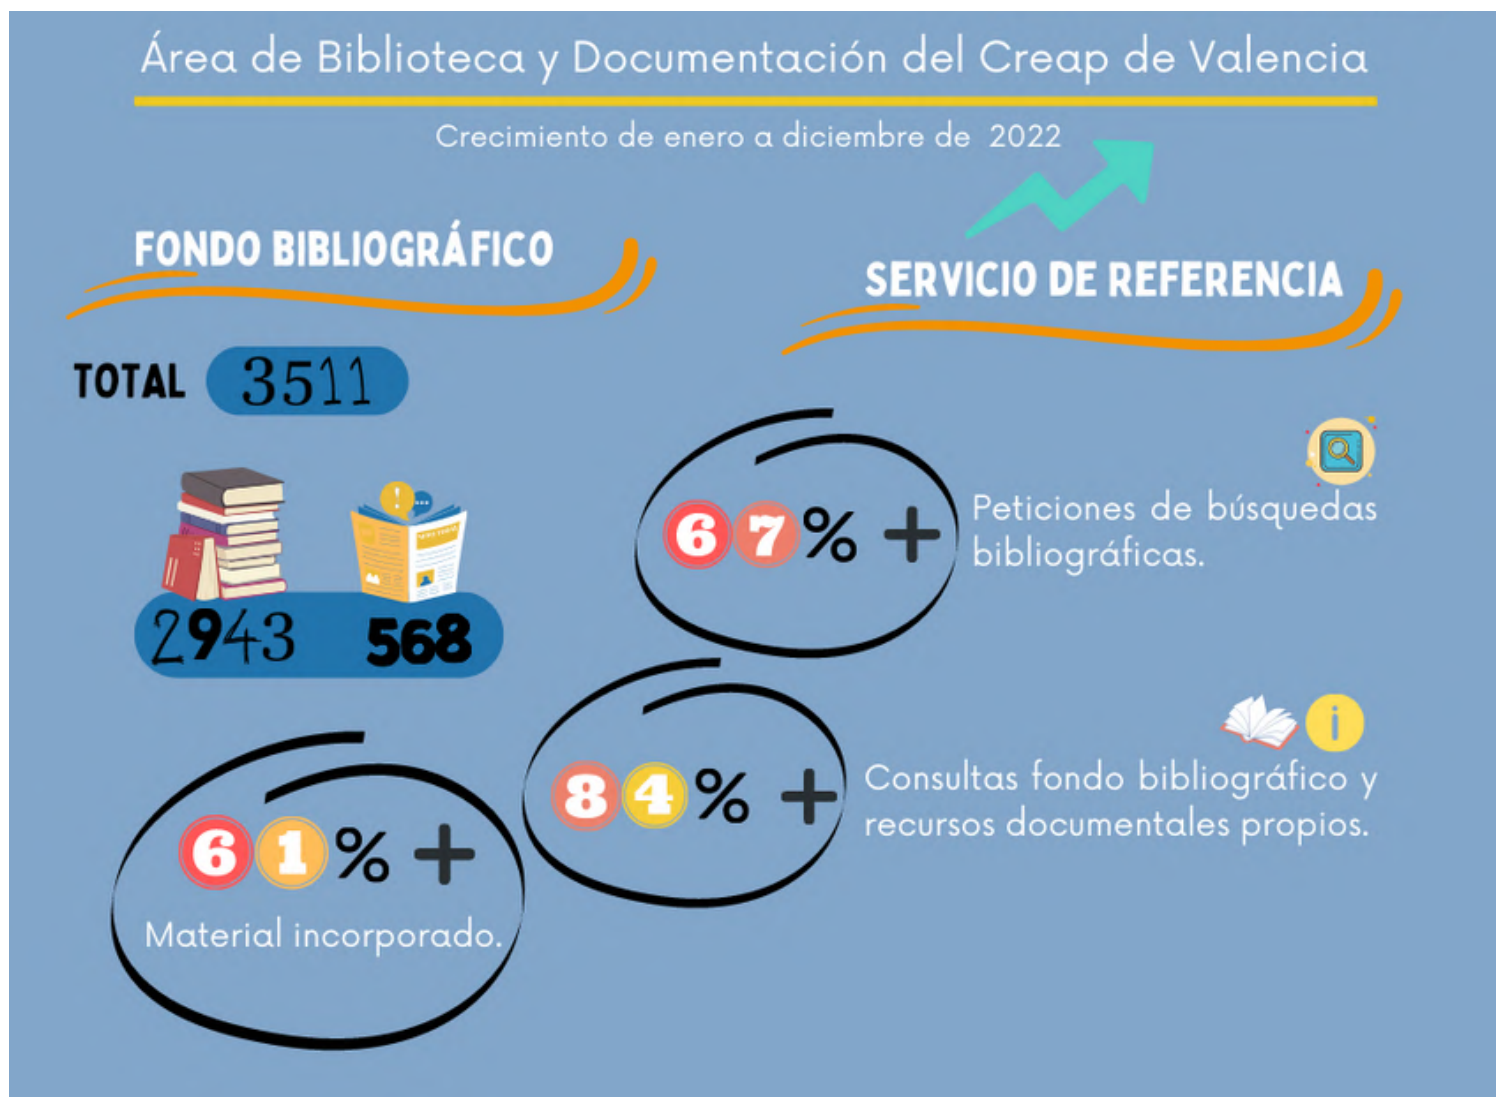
Área de Biblioteca y Documentación del Creap de Valencia

Crecimiento de enero a diciembre de 2022

FONDO BIBLIOGRÁFICO

SERVICIO DE REFERENCIA

TOTAL 3511

2943 568

67% +

Peticiones de búsquedas bibliográficas.

84% +

Consultas fondo bibliográfico y recursos documentales propios.

61% +

Material incorporado.